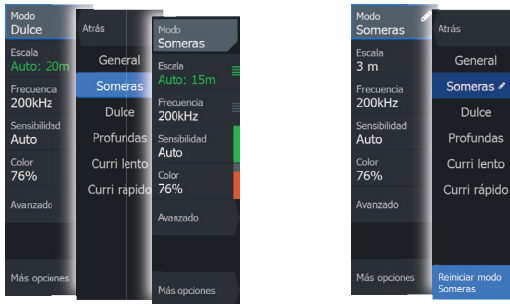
Modo
Dulce
Escala
Auto: 20m
Frecuencia
200kHz
Sensibilidad
Auto
Color
76%
Avanzado
Más opciones

Atrás
General
Someras
Dulce
Profundas
Curri lento
Curri rápido

Modo
Someras
Escala
Auto: 15m
Frecuencia
200kHz
Sensibilidad
Auto
Color
76%
Avanzado
Más opciones

Modo
Someras
Escala
3 m
Frecuencia
200kHz
Sensibilidad
Auto
Color
76%
Avanzado
Más opciones

Atrás
General
Someras
Dulce
Profundas
Curri lento
Curri rápido
Reiniciar modo Someras